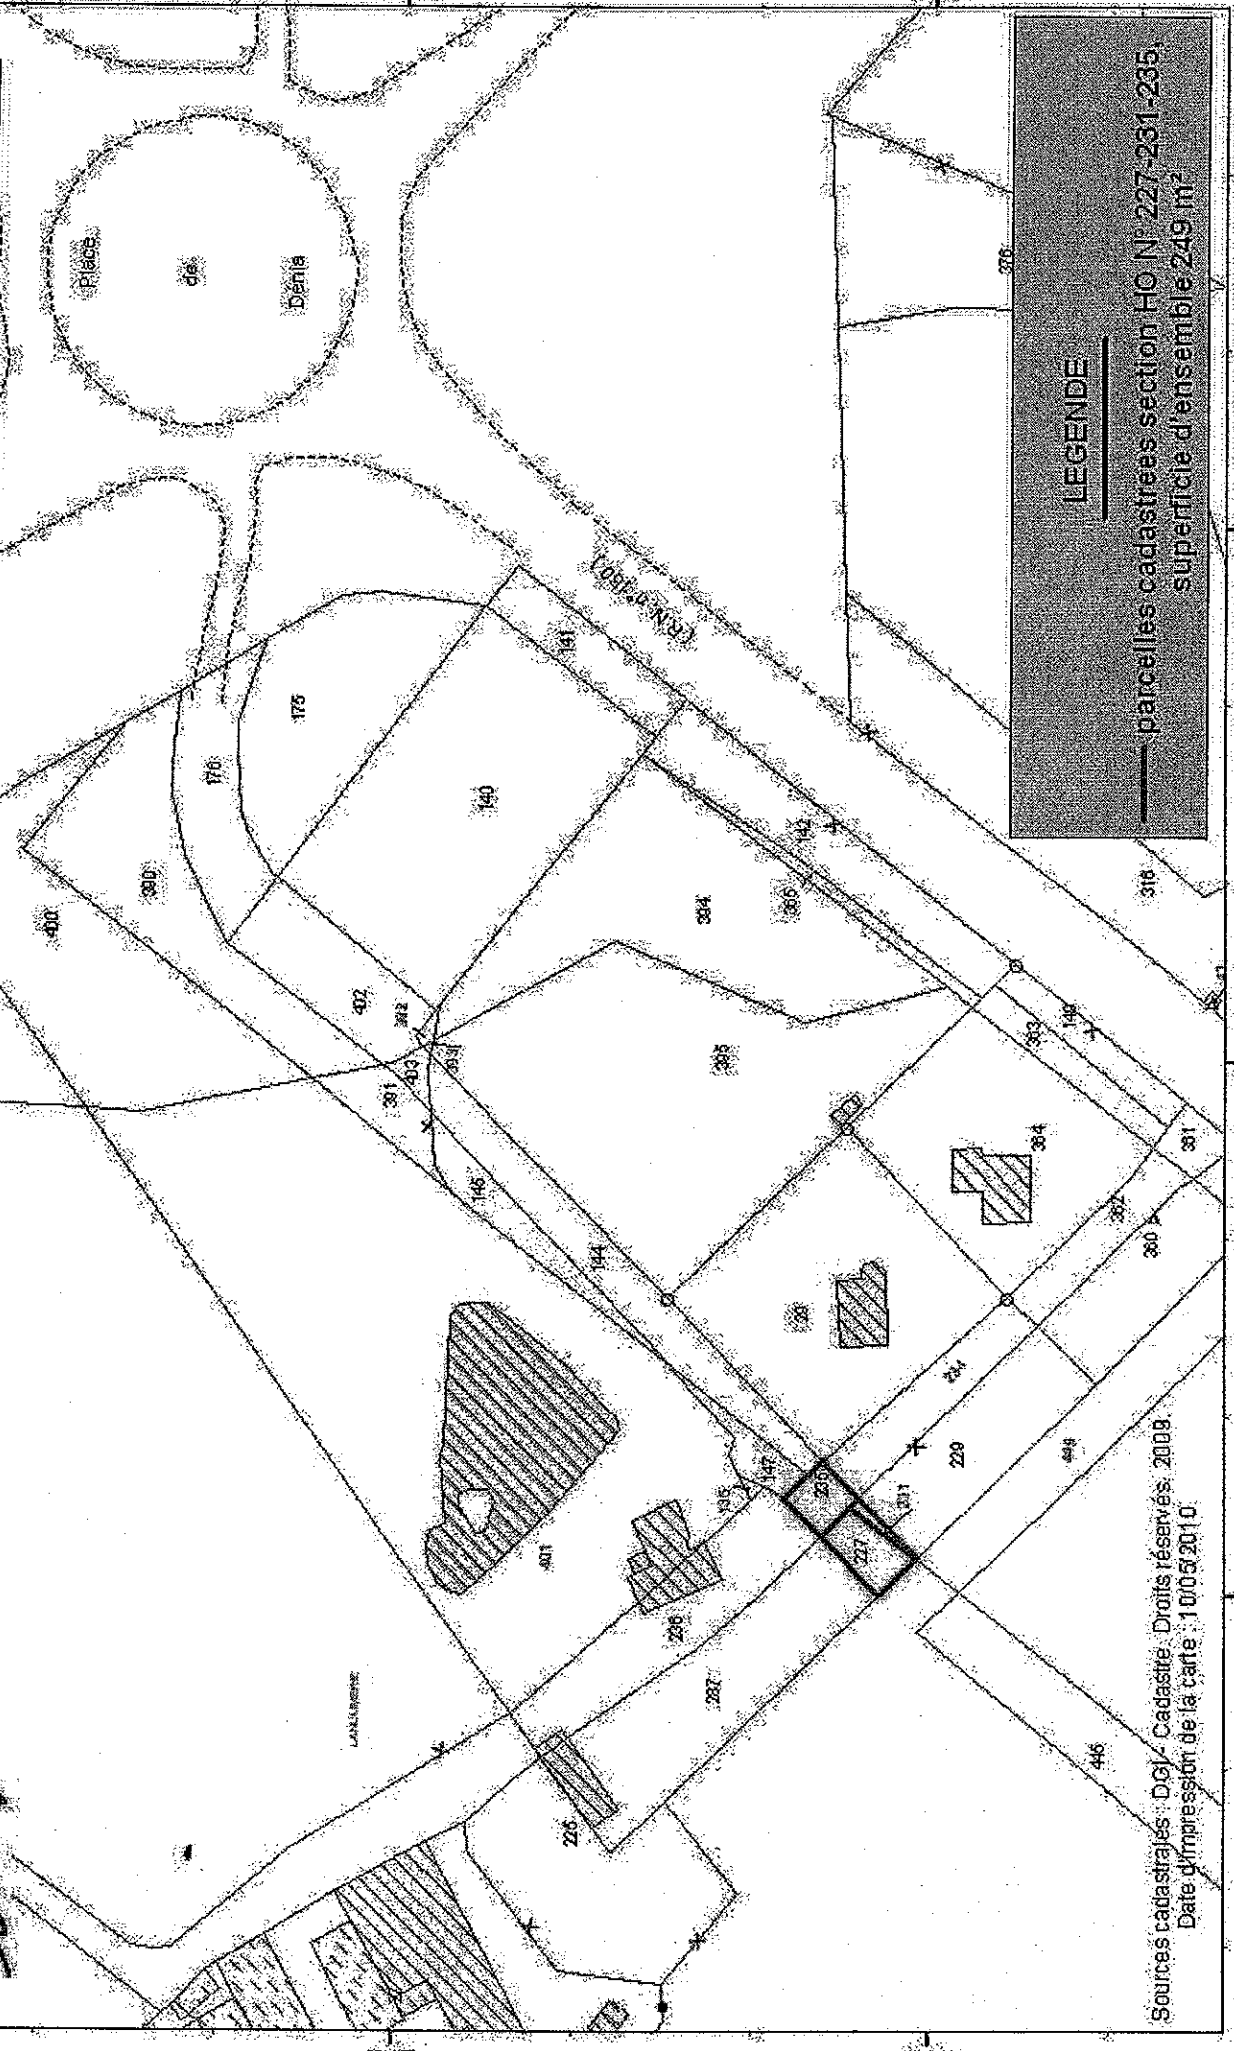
LEGENDE

parcelles cadastrées section HO N° 227-231-235, superficie d'ensemble 249 m²

Place de Denia

(C.R. N° 4450)

141
175
176
140
390
400
334
366
142
316
402
392
403
391
393
395
383
149
146
384
381
144
382
380
388
234
147
235
231
229
135
227
401
236
237
448
446
226

Sources cadastrales : DGI - Cadastre. Droits réservés. 2009
Date d'impression de la carte : 10/05/2010